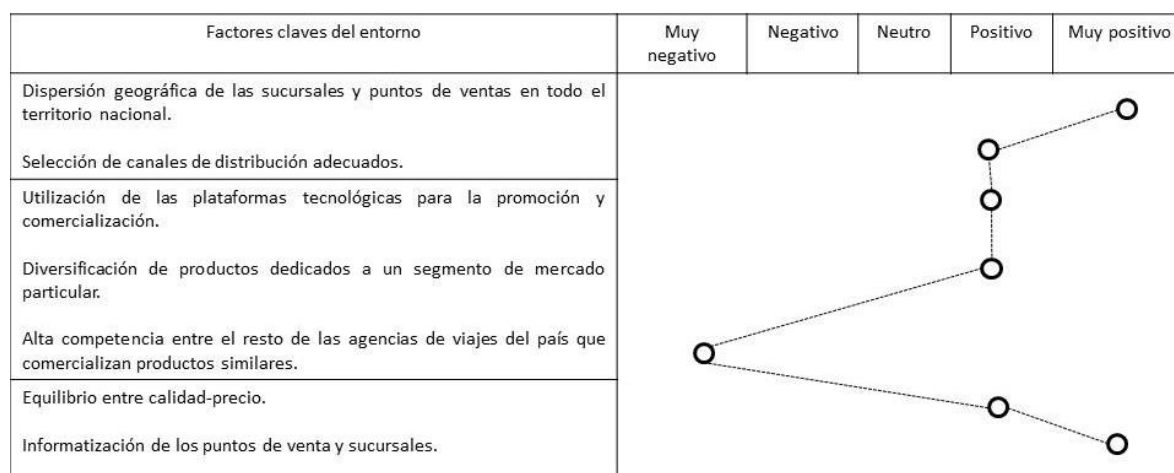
| Factores claves del entorno | Muy negativo | Negativo | Neutro | Positivo | Muy positivo |
|---|---|---|---|---|---|
| Dispersión geográfica de las sucursales y puntos de ventas en todo el territorio nacional.<br><br>Selección de canales de distribución adecuados. | | | | | |
| Utilización de las plataformas tecnológicas para la promoción y comercialización.<br><br>Diversificación de productos dedicados a un segmento de mercado particular.<br><br>Alta competencia entre el resto de las agencias de viajes del país que comercializan productos similares. | | | | | |
| Equilibrio entre calidad-precio.<br><br>Informatización de los puntos de venta y sucursales. | | | | | |